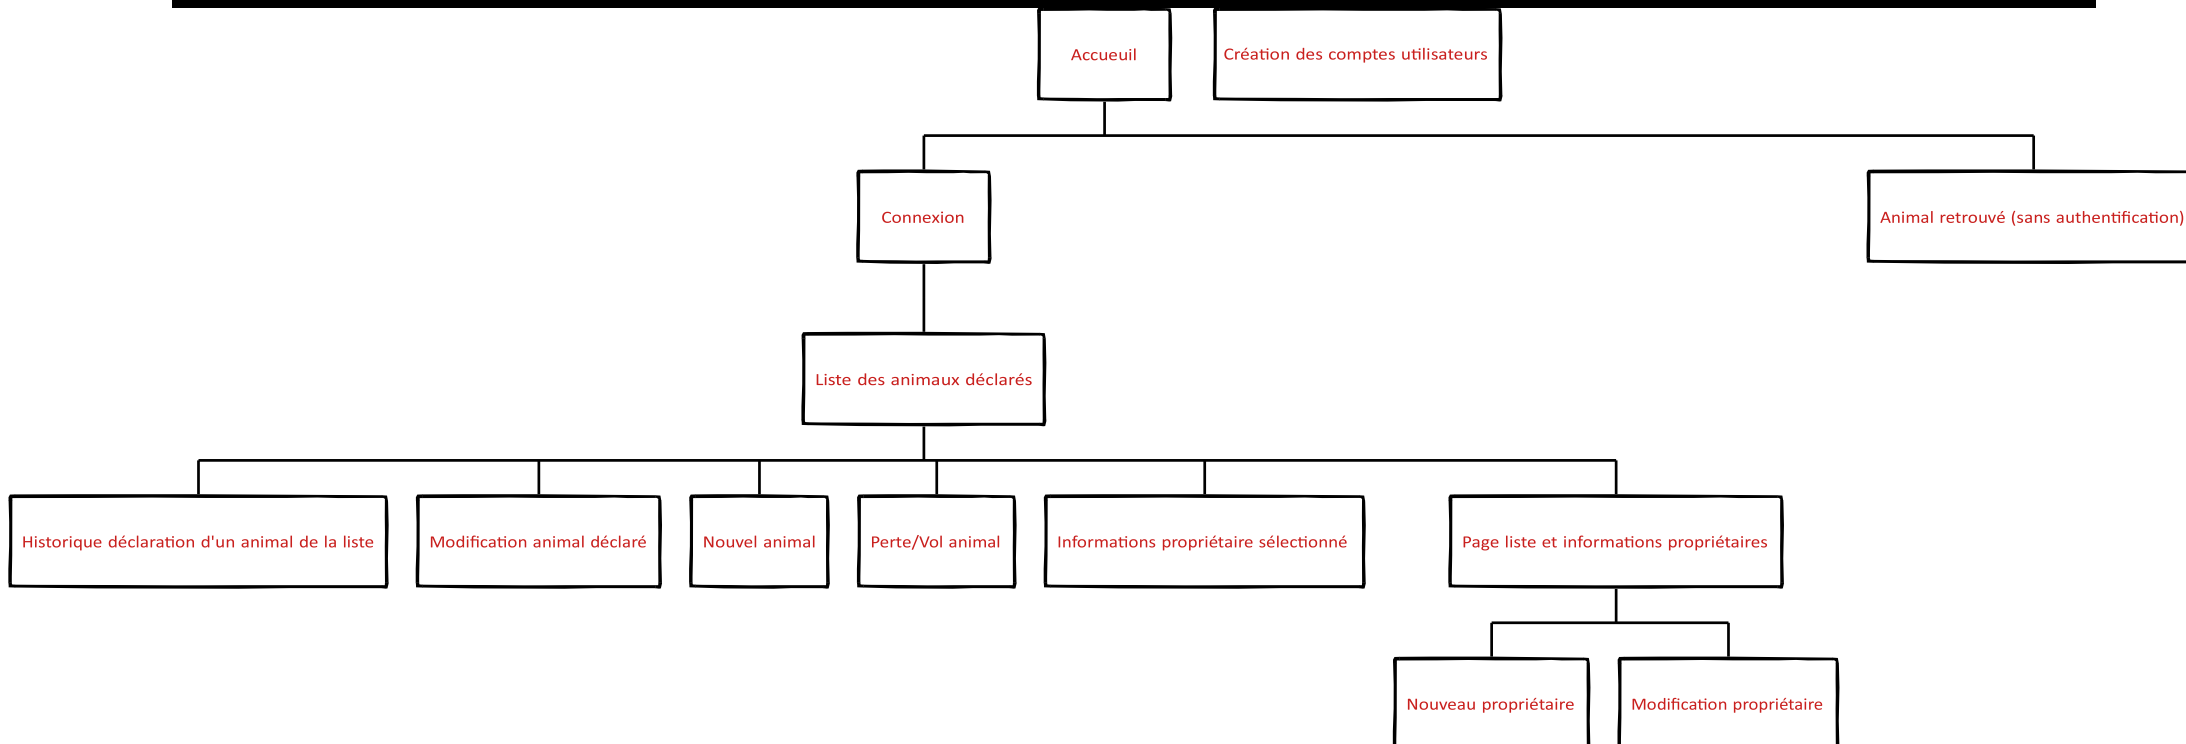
Accueil

Création des comptes utilisateurs

Connexion

Animal retrouvé (sans authentification)

Liste des animaux déclarés

Historique déclaration d'un animal de la liste

Modification animal déclaré

Nouvel animal

Perte/Vol animal

Informations propriétaire sélectionné

Page liste et informations propriétaires

Nouveau propriétaire

Modification propriétaire